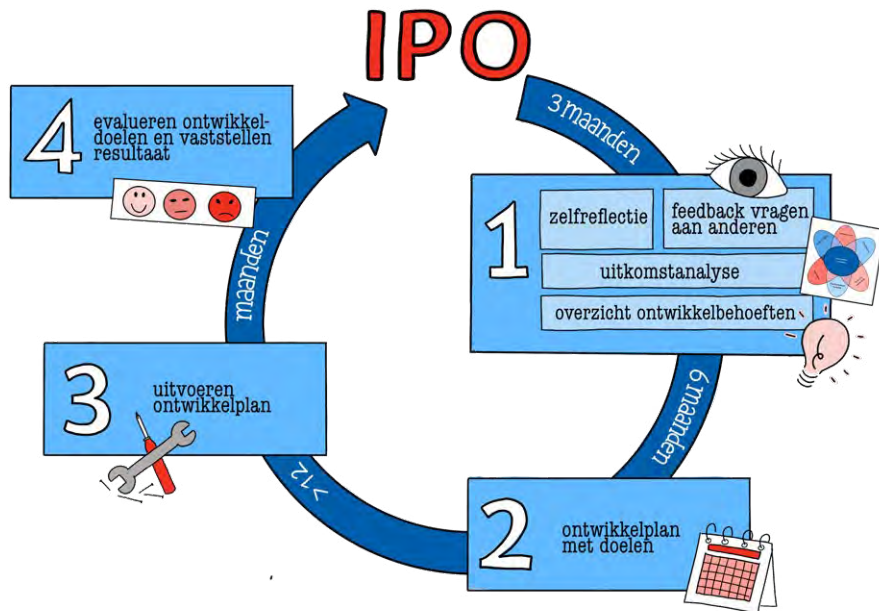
IPO

3 maanden

1
zelfreflectie
feedback vragen aan anderen
uitkomstanalyse
overzicht ontwikkelbehoeften

6 maanden

2
ontwikkelplan met doelen

> 12

3
uitvoeren ontwikkelplan

maanden

4
evalueren ontwikkeldoelen en vaststellen resultaat